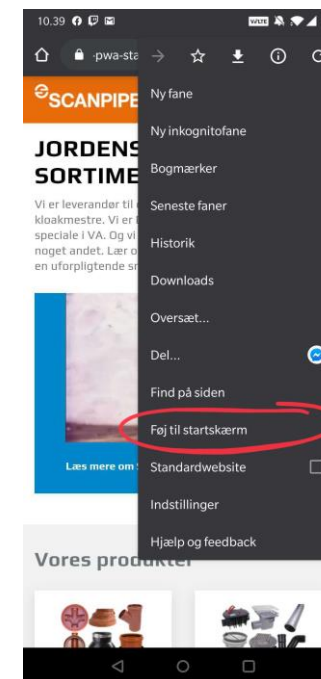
10.39

pwa-sta

SCANPIPE

JORDENS
SORTIME

Vi er leverandør til
kloakmestre. Vi er
speciale i VA. Og vi
noget andet. Lær o
en uforpligtende s

Læs mere om

Vores produkter

Ny fane
Ny inkognitofane
Bogmærker
Seneste faner
Historik
Downloads
Oversæt...
Del...
Find på siden
Føj til startskærm
Standardwebsite
Indstillinger
Hjælp og feedback